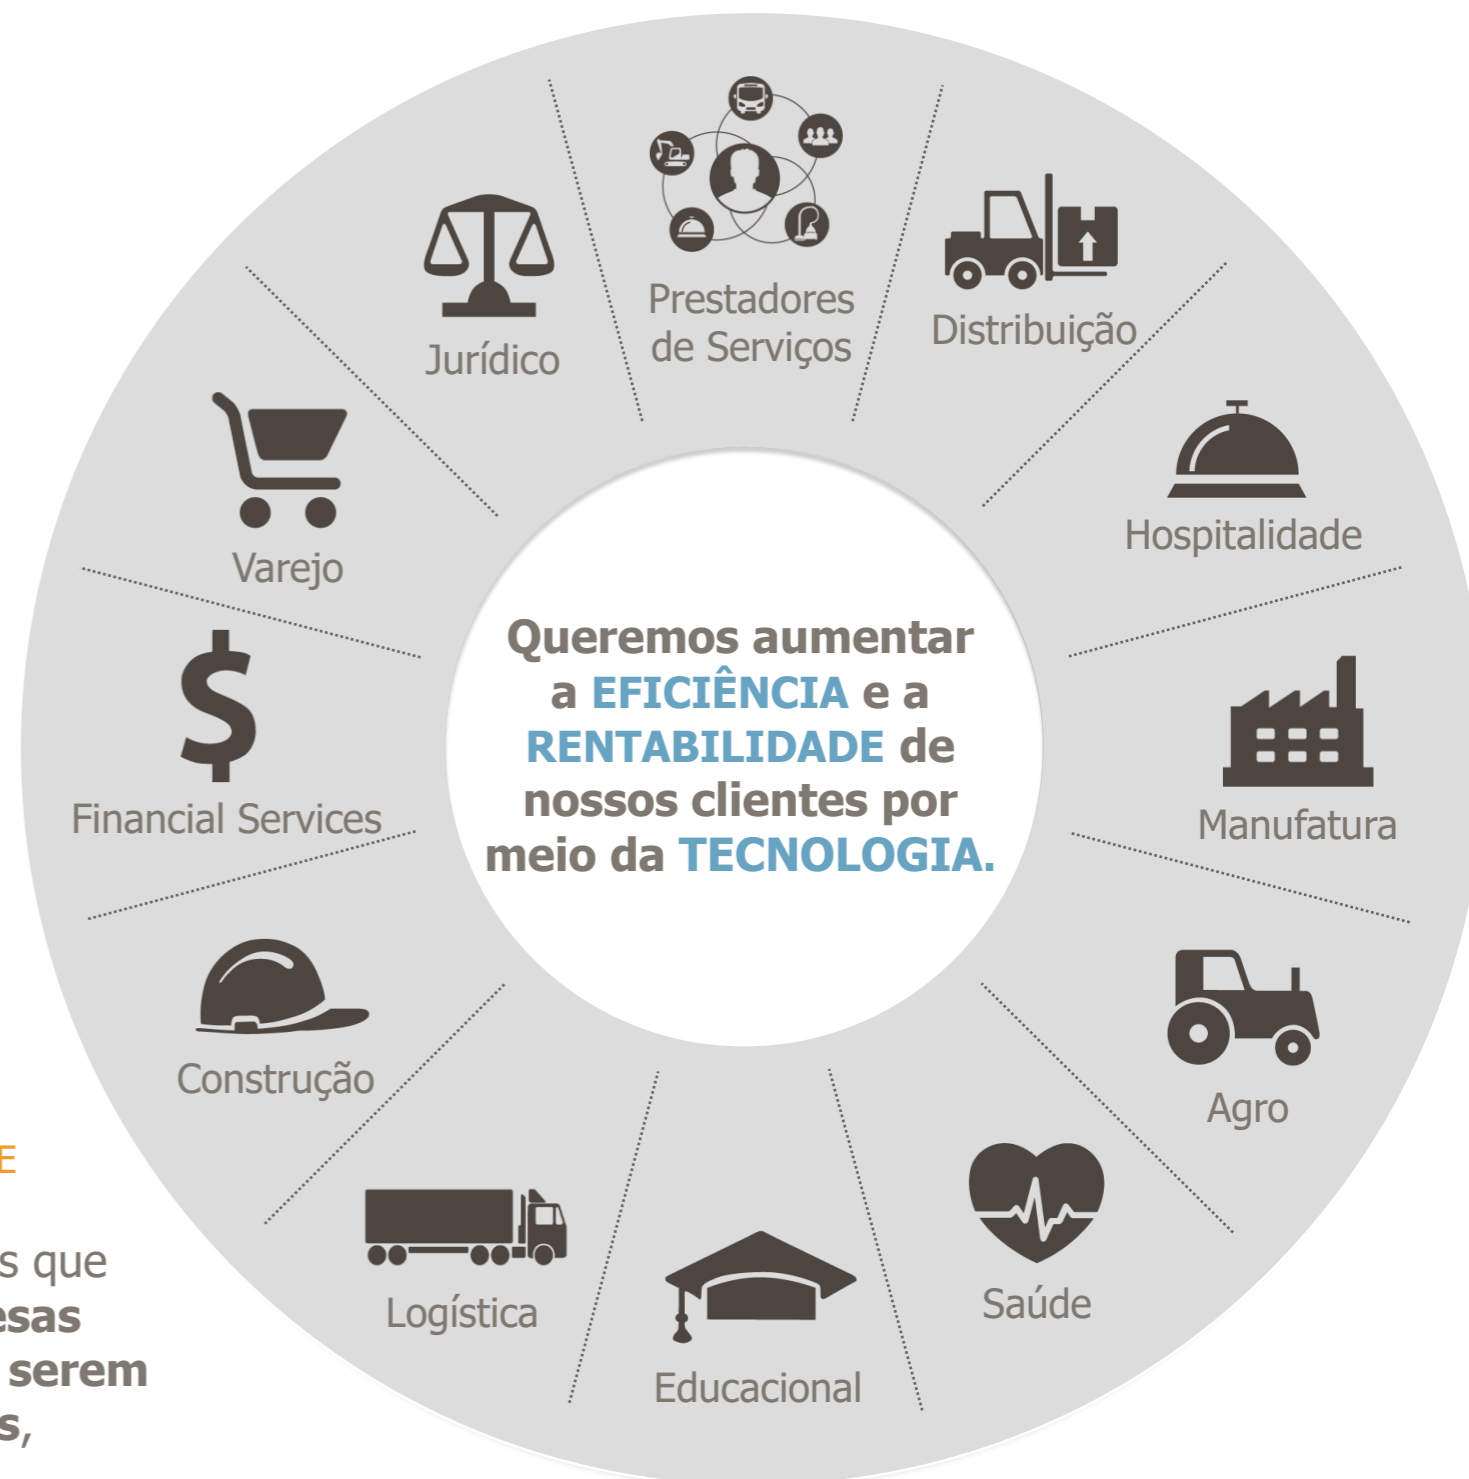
Jurídico

Prestadores de Serviços

Distribuição

Hospitalidade

Manufatura

Agro

Saúde

Educacional

Logística

Construção

Financial Services

Varejo

Queremos aumentar a EFICIÊNCIA e a RENTABILIDADE de nossos clientes por meio da TECNOLOGIA.

E

s que
esas
serem
s,